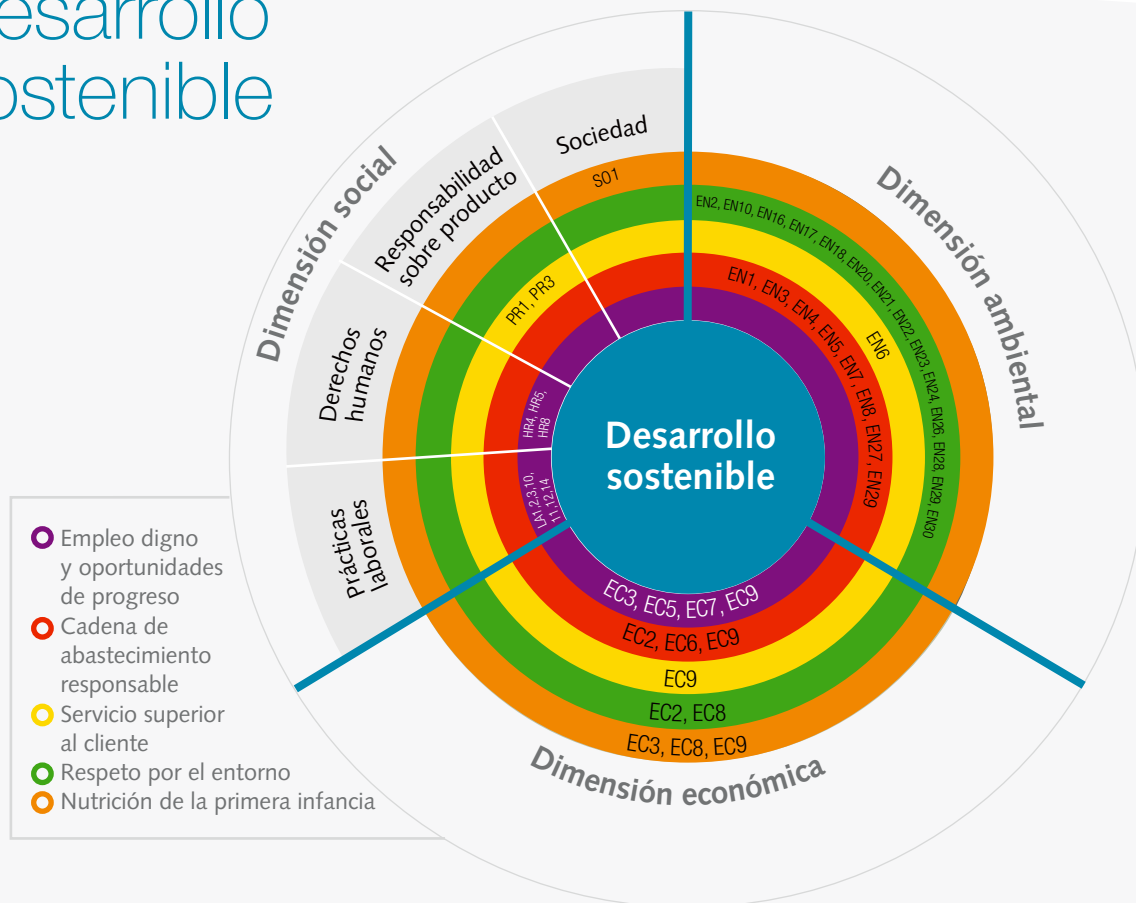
esarrollo
ostenible

Dimensión social

Sociedad

Responsabilidad sobre producto

Derechos humanos

Prácticas laborales

Dimensión ambiental

Dimensión económica

S01

PR1, PR3

HR4, HR5, HR8

LA1,2,3,10, 11,12,14

EN2, EN10, EN16, EN17, EN18, EN20, EN21, EN22, EN23, EN24, EN26, EN28, EN29, EN30

EN6

EN1, EN3, EN4, EN5, EN7, EN8, EN27, EN29

Desarrollo sostenible

EC3, EC5, EC7, EC9

EC2, EC6, EC9

EC9

EC2, EC8

EC3, EC8, EC9

Empleo digno y oportunidades de progreso
Cadena de abastecimiento responsable
Servicio superior al cliente
Respeto por el entorno
Nutrición de la primera infancia